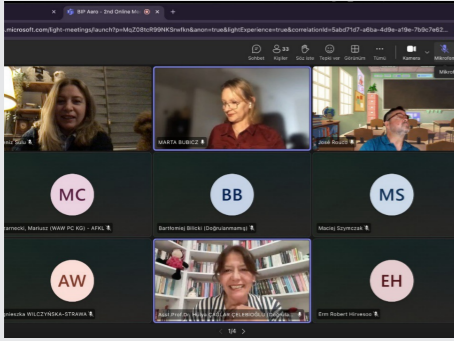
BIP Aero - 2nd Online M
.microsoft.com/light-meetings/launch?p=MzZ08tcR99NKSnwfkn&anon=true&lightExperience=true&correlationId=5abd71d7-a6ba-4d9e-a19e-7b9c7e62

Sohbet
33 Kişiler
Söz iste
Tepki ver
Görünüm
Tümü
Kamera
Mikrofon
Mikro

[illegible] Sadu
MARTA SUBICZ
José Roazo

MC
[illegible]rnecki, Mariusz (WAW PC KG) - AFKL

BB
Bartłomiej Bilicki (Doğrulanmamış)

MS
Maciej Szymczak

AW
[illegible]nieszka WILCZYŃSKA-STRAWA

Assi. Prof. Dr. Hülya ÇAĞLAR ÇELEBİOĞLU (Doğrula

EH
Erin Robert Hirvesoo

1/4